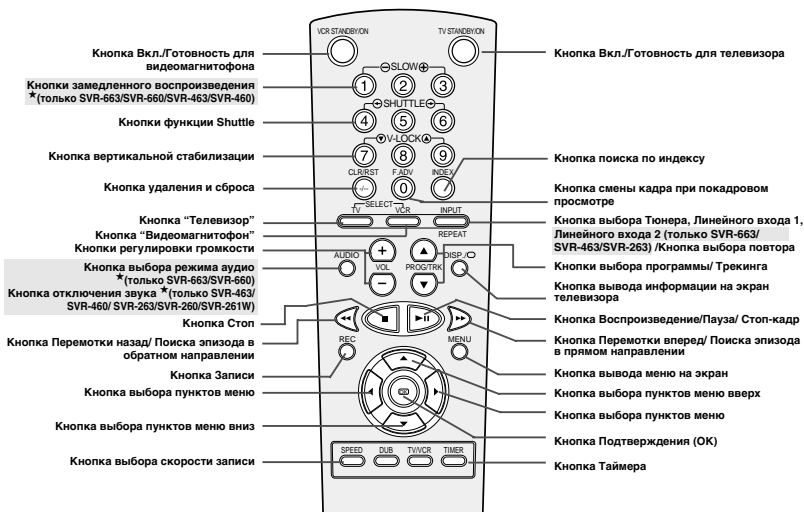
VCR STANDBY/ON

TV STANDBY/ON

Кнопка Вкл./Готовность для видеомагнитофона

Кнопки замедленного воспроизведения ★(только SVR-663/SVR-660/SVR-463/SVR-460)

Кнопки функции Shuttle

Кнопка вертикальной стабилизации

Кнопка удаления и сброса

Кнопка "Телевизор"

Кнопка "Видеомагнитофон"

Кнопки регулировки громкости

Кнопка выбора режима аудио ★(только SVR-663/SVR-660)

Кнопка отключения звука ★(только SVR-463/SVR-460/ SVR-263/SVR-260/SVR-261W)

Кнопка Стоп

Кнопка Перемотки назад/ Поиска эпизода в обратном направлении

Кнопка Записи

Кнопка выбора пунктов меню

Кнопка выбора пунктов меню вниз

Кнопка выбора скорости записи

SLOW

1 2 3

SHUTTLE

4 5 6

V-LOCK

7 8 9

CLR/RST

F.ADV

0

INDEX

SELECT

TV

VCR

INPUT

REPEAT

AUDIO

VOL

PROG/TRK

DISP./

REC

MENU

OK

SPEED

DUB

TV/VCR

TIMER

Кнопка Вкл./Готовность для телевизора

Кнопка поиска по индексу

Кнопка смены кадра при покадровом просмотре

Кнопка выбора Тюнера, Линейного входа 1, Линейного входа 2 (только SVR-663/ SVR-463/SVR-263) /Кнопка выбора повтора

Кнопки выбора программы/ Трекинга

Кнопка вывода информации на экран телевизора

Кнопка Воспроизведение/Пауза/ Стоп-кадр

Кнопка Перемотки вперед/ Поиска эпизода в прямом направлении

Кнопка вывода меню на экран

Кнопка выбора пунктов меню вверх

Кнопка выбора пунктов меню

Кнопка Подтверждения (OK)

Кнопка Таймера